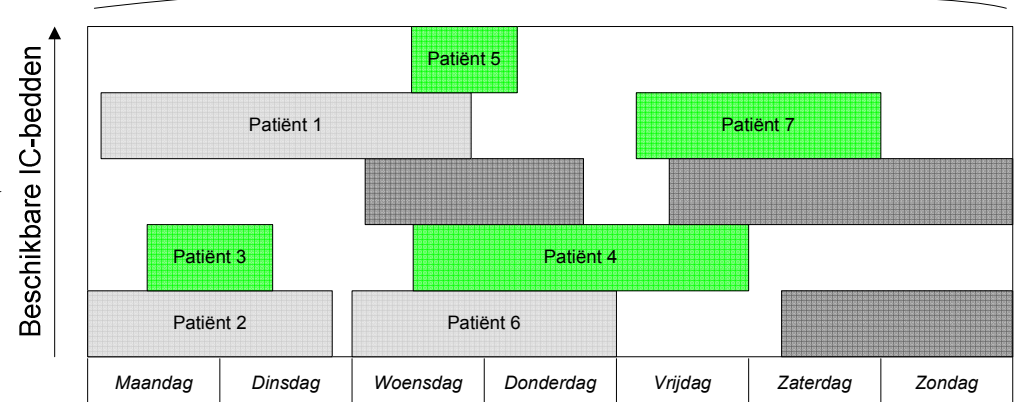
Beschikbare IC-bedden

Patiënt 5

Patiënt 1

Patiënt 7

Patiënt 3

Patiënt 4

Patiënt 2

Patiënt 6

| Maandag | Dinsdag | Woensdag | Donderdag | Vrijdag | Zaterdag | Zondag |
|---|---|---|---|---|---|---|